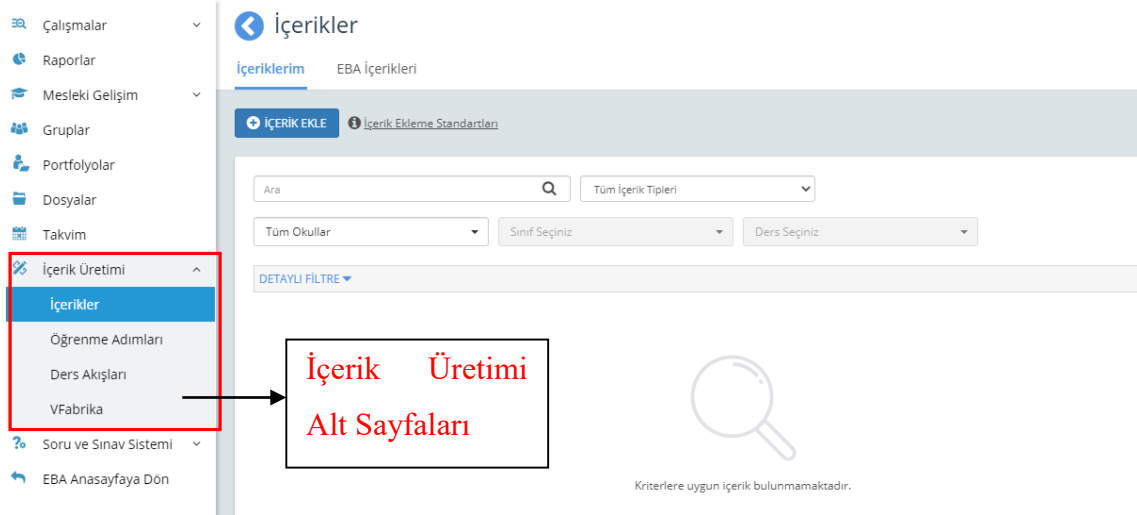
Çalışmalar
Raporlar
Mesleki Gelişim
Gruplar
Portfolyolar
Dosyalar
Takvim
İçerik Üretimi
İçerikler
Öğrenme Adımları
Ders Akışları
VFabrika
Soru ve Sınav Sistemi
EBA Anasayfaya Dön

İçerikler

İçeriklerim
EBA İçerikleri

İÇERİK EKLE
İçerik Ekleme Standartları

Ara
Tüm İçerik Tipleri
Tüm Okullar
Sınıf Seçiniz
Ders Seçiniz
DETAYLI FİLTRE

İçerik Üretimi Alt Sayfaları

Kriterlere uygun içerik bulunmamaktadır.